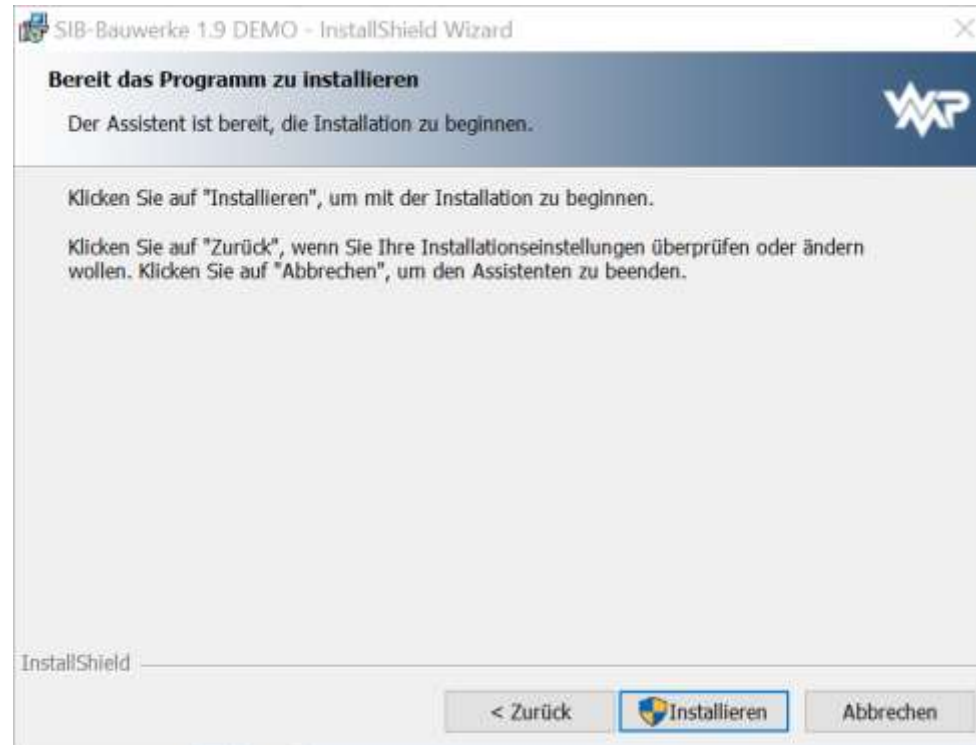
SIB-Bauwerke 1.9 DEMO - InstallShield Wizard

Bereit das Programm zu installieren

Der Assistent ist bereit, die Installation zu beginnen.

WP

Klicken Sie auf "Installieren", um mit der Installation zu beginnen.

Klicken Sie auf "Zurück", wenn Sie Ihre Installationseinstellungen überprüfen oder ändern wollen. Klicken Sie auf "Abbrechen", um den Assistenten zu beenden.

InstallShield

< Zurück

Installieren

Abbrechen